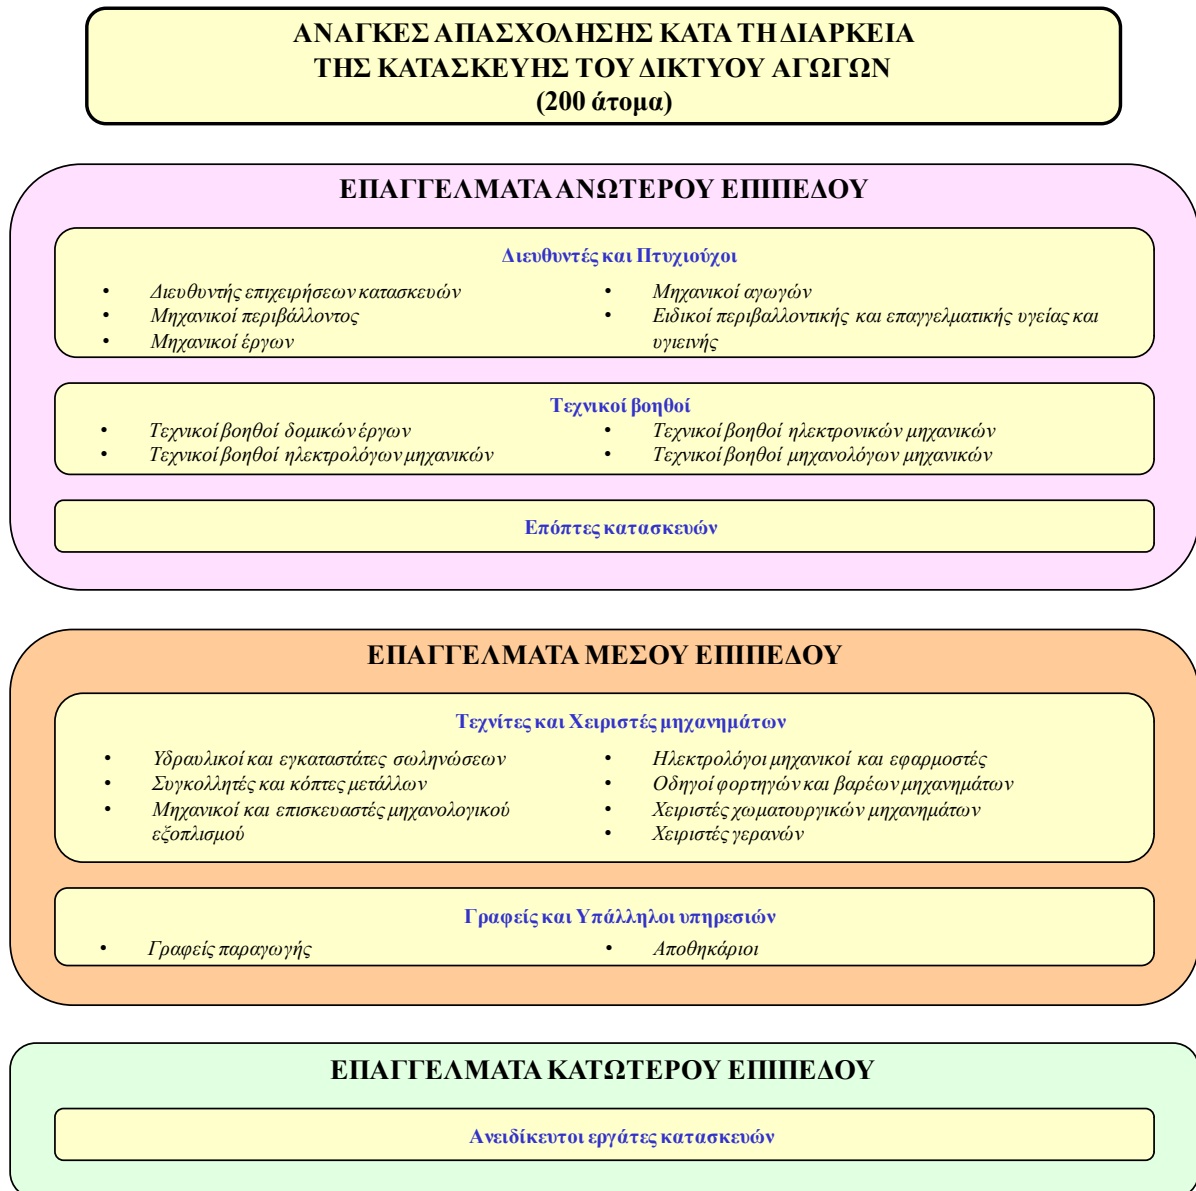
ΑΝΑΓΚΕΣ ΑΠΑΣΧΟΛΗΣΗΣ ΚΑΤΑ ΤΗ ΔΙΑΡΚΕΙΑ ΤΗΣ ΚΑΤΑΣΚΕΥΗΣ ΤΟΥ ΔΙΚΤΥΟΥ ΑΓΩΓΩΝ
(200 άτομα)

ΕΠΑΓΓΕΛΜΑΤΑ ΑΝΩΤΕΡΟΥ ΕΠΙΠΕΔΟΥ

Διευθυντές και Πτυχιούχοι

• Διευθυντής επιχειρήσεων κατασκευών
• Μηχανικοί περιβάλλοντος
• Μηχανικοί έργων

• Μηχανικοί αγωγών
• Ειδικοί περιβαλλοντικής και επαγγελματικής υγείας και υγιεινής

Τεχνικοί βοηθοί

• Τεχνικοί βοηθοί δομικών έργων
• Τεχνικοί βοηθοί ηλεκτρολόγων μηχανικών

• Τεχνικοί βοηθοί ηλεκτρονικών μηχανικών
• Τεχνικοί βοηθοί μηχανολόγων μηχανικών

Επόπτες κατασκευών

ΕΠΑΓΓΕΛΜΑΤΑ ΜΕΣΟΥ ΕΠΙΠΕΔΟΥ

Τεχνίτες και Χειριστές μηχανημάτων

• Υδραυλικοί και εγκαταστάτες σωληνώσεων
• Συγκολλητές και κόπτες μετάλλων
• Μηχανικοί και επισκευαστές μηχανολογικού εξοπλισμού

• Ηλεκτρολόγοι μηχανικοί και εφαρμοστές
• Οδηγοί φορτηγών και βαρέων μηχανημάτων
• Χειριστές χωματουργικών μηχανημάτων
• Χειριστές γερανών

Γραφείς και Υπάλληλοι υπηρεσιών

• Γραφείς παραγωγής

• Αποθηκάριοι

ΕΠΑΓΓΕΛΜΑΤΑ ΚΑΤΩΤΕΡΟΥ ΕΠΙΠΕΔΟΥ

Ανειδίκευτοι εργάτες κατασκευών